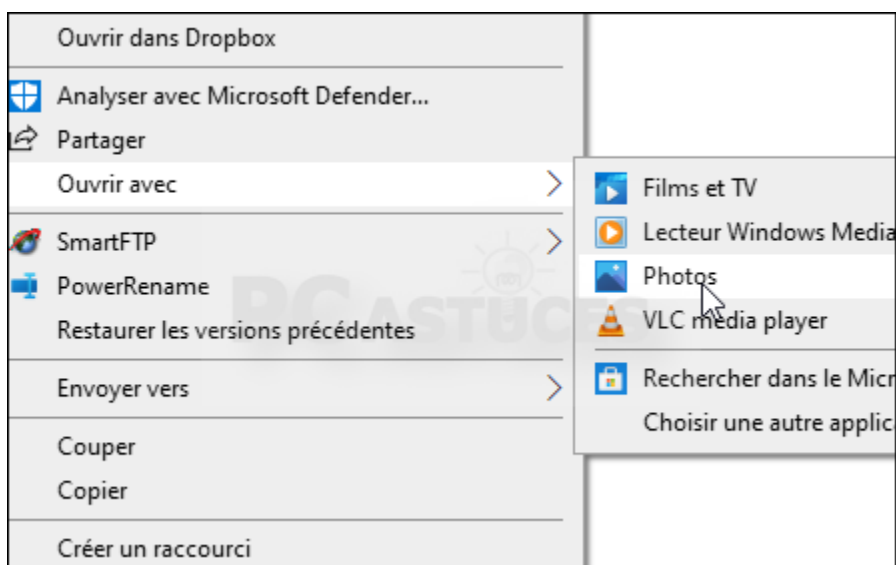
Ouvrir dans Dropbox

Analyser avec Microsoft Defender...

Partager

Ouvrir avec

SmartFTP

PowerRename

Restaurer les versions précédentes

Envoyer vers

Couper

Copier

Créer un raccourci

Films et TV

Lecteur Windows Media

Photos

VLC media player

Rechercher dans le Micr

Choisir une autre applic

PC ASTUCES